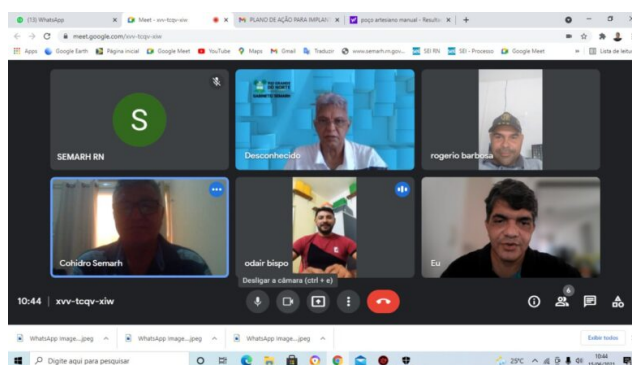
(13) WhatsApp
Meet - xvv-tcqv-xiw
PLANO DE AÇÃO PARA IMPLAN
poço artesiano manual - Resulta
meet.google.com/xvv-tcqv-xiw
Apps Google Earth Página inicial Google Meet YouTube Maps Gmail Traduzir www.semarh.rn.gov... SEI RN SEI - Processos Google Meet Lista de leitura

S
SEMARH RN
Desconhecido
rogerio barbosa
Cohidro Semarh
odair bispo
Eu

Desligar a câmara (ctrl + e)

10:44 | xvv-tcqv-xiw

6

WhatsApp Image....jpeg
WhatsApp Image....jpeg
WhatsApp Image....jpeg
Exibir todos

Digite aqui para pesquisar
29°C
10:44